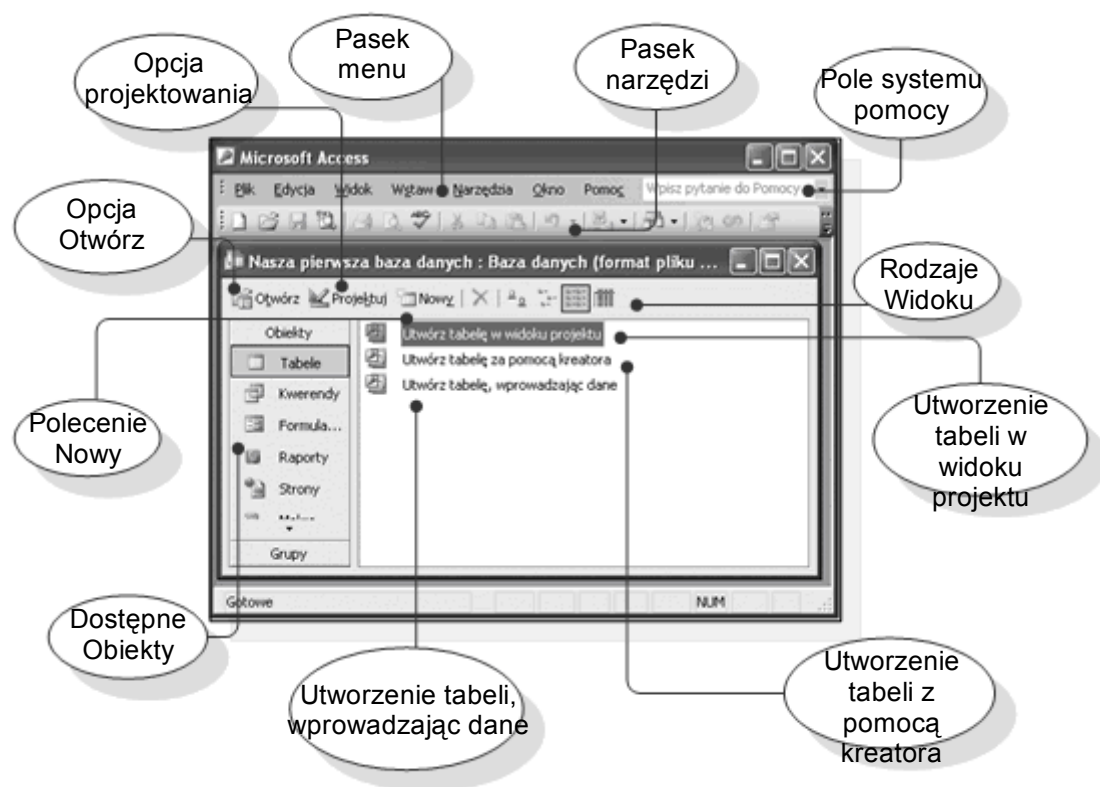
Pasek menu

Opcja projektowania

Pasek narzędzi

Pole systemu pomocy

Microsoft Access

Plik Edycja Widok Wstaw Narzędzia Okno Pomoc

Wpisz pytanie do Pomocy

Opcja Otwórz

Nasza pierwsza baza danych : Baza danych (format pliku ...

Otwórz Projektuj Nowy

Rodzaje Widoku

Obiekty

Tabele

Kwerendy

Formula...

Raporty

Strony

Makra

Grupy

Utwórz tabelę w widoku projektu

Utwórz tabelę za pomocą kreatora

Utwórz tabelę, wprowadzając dane

Polecenie Nowy

Utworzenie tabeli w widoku projektu

Gotowe

NUM

Dostępne Obiekty

Utworzenie tabeli, wprowadzając dane

Utworzenie tabeli z pomocą kreatora